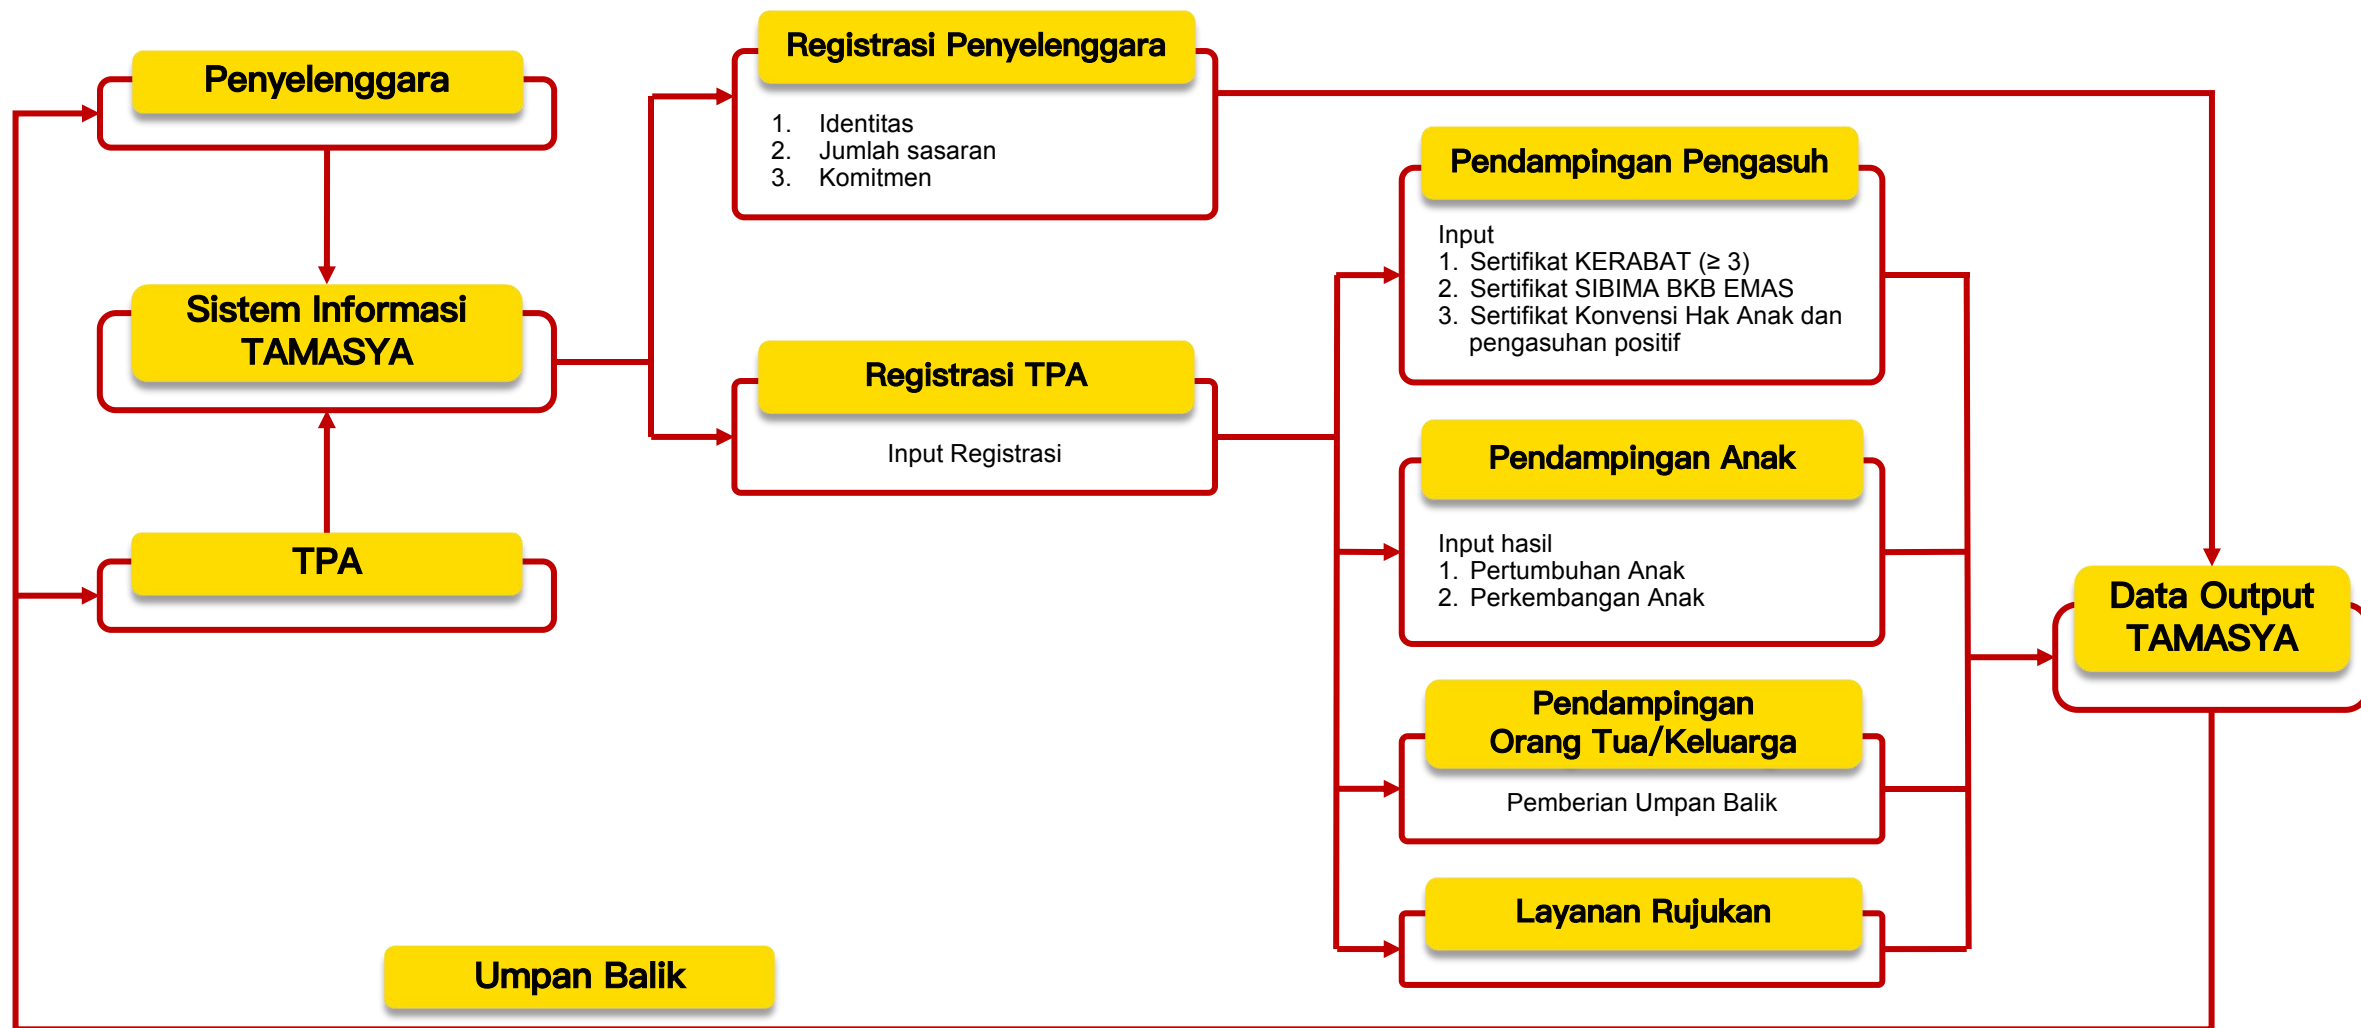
Penyelenggara

Sistem Informasi TAMASYA

TPA

Registrasi Penyelenggara

1. Identitas
2. Jumlah sasaran
3. Komitmen

Registrasi TPA

Input Registrasi

Pendampingan Pengasuh

Input
1. Sertifikat KERABAT (≥ 3)
2. Sertifikat SIBIMA BKB EMAS
3. Sertifikat Konvensi Hak Anak dan pengasuhan positif

Pendampingan Anak

Input hasil
1. Pertumbuhan Anak
2. Perkembangan Anak

Pendampingan Orang Tua/Keluarga

Pemberian Umpan Balik

Layanan Rujukan

Data Output TAMASYA

Umpan Balik